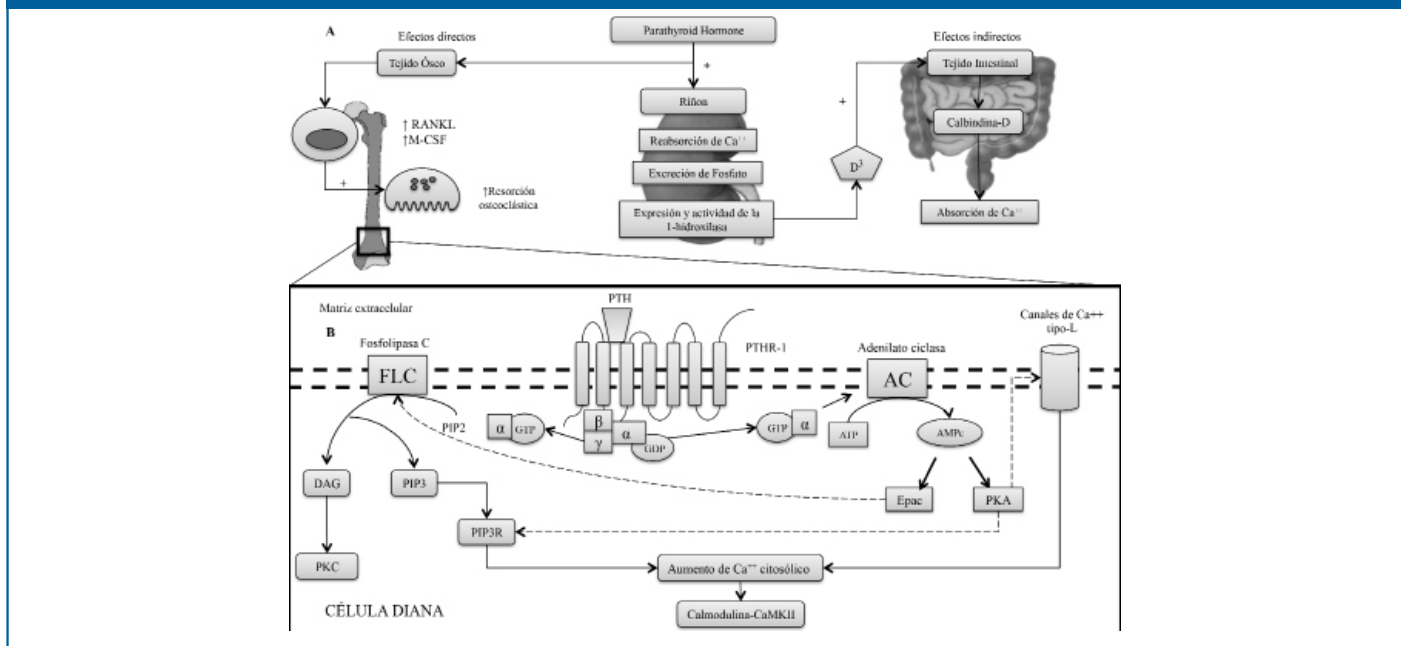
A

Efectos directos

Tejido Óseo

Parathyroid Hormone

+

Riñon

Reabsorción de $Ca^{++}$

Excreción de Fosfato

Expresión y actividad de la 1-hidroxilasa

+

$D^3$

Efectos indirectos

Tejido Intestinal

Calbindina-D

Absorción de $Ca^{++}$

↑ RANKL
↑M-CSF

+

↑Resorción osteoclástica

Matriz extracelular

B

Fosfolipasa C

FLC

PTH

PTHR-1

Adenilato ciclasa

AC

Canales de Ca++ tipo-L

PIP2

α GTP

β

γ

α

GDP

GTP α

ATP

AMPc

DAG

PIP3

Epac

PKA

PIP3R

PKC

Aumento de $Ca^{++}$ citosólico

Calmodulina-CaMKII

CÉLULA DIANA